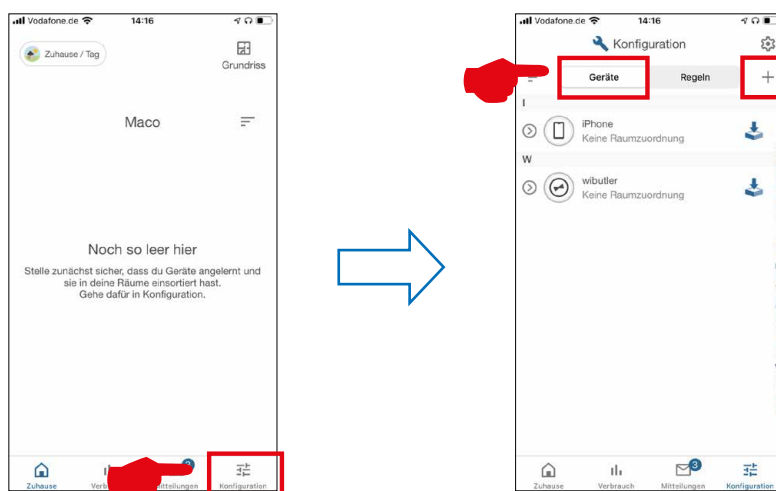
Vodafone.de 14:16

Zuhause / Tag

Grundriss

Maco

Noch so leer hier

Stelle zunächst sicher, dass du Geräte angelernt und sie in deine Räume einsortiert hast. Gehe dafür in Konfiguration.

Zuhause Verb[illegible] Mitteilungen Konfiguration

Vodafone.de 14:16

Konfiguration

Geräte Regeln +

I

iPhone
Keine Raumzuordnung

W

wibutler
Keine Raumzuordnung

Zuhause Verbrauch Mitteilungen Konfiguration